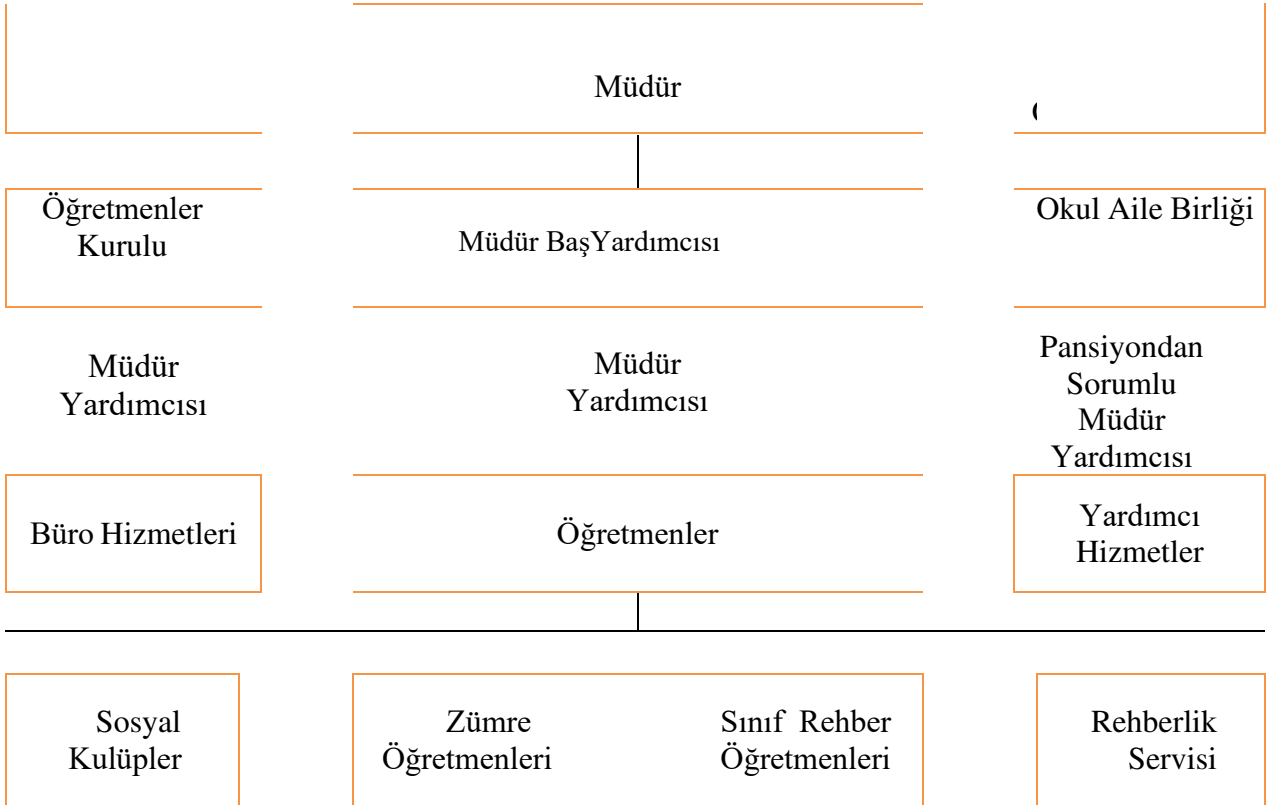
Müdür

Öğretmenler Kurulu

Müdür BaşYardımcısı

Okul Aile Birliği

Müdür Yardımcısı

Müdür Yardımcısı

Pansiyondan Sorumlu Müdür Yardımcısı

Büro Hizmetleri

Öğretmenler

Yardımcı Hizmetler

Sosyal Kulüpler

Zümre Öğretmenleri

Sınıf Rehber Öğretmenleri

Rehberlik Servisi